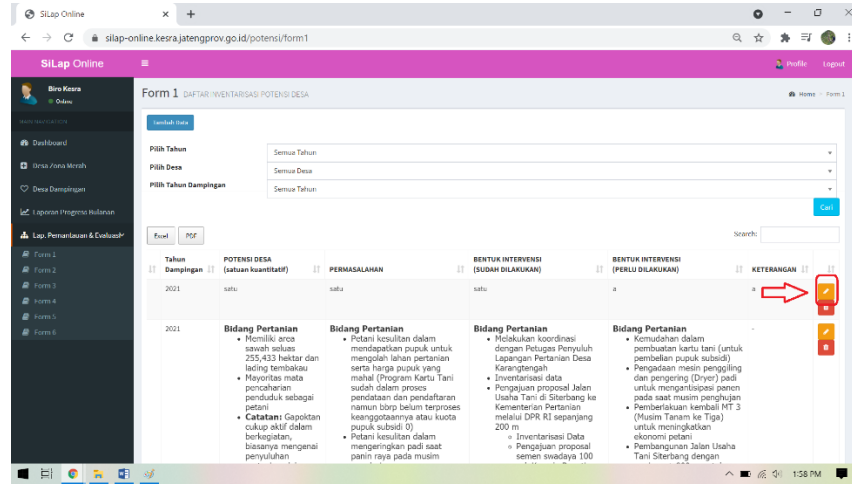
SiLap Online

silap-online.kesra.jatengprov.go.id/potensi/form1

SiLap Online

Profile Logout

Biro Kesra
Online

MAIN NAVIGATION

Dashboard

Desa Zona Merah

Desa Dampingan

Laporan Progress Bulanan

Lap. Pemantauan & Evaluasi

Form 1

Form 2

Form 3

Form 4

Form 5

Form 6

Form 1 DAFTAR INVENTARISASI POTENSI DESA

Home > Form 1

Tambah Data

Pilih Tahun
Semua Tahun

Pilih Desa
Semua Desa

Pilih Tahun Dampingan
Semua Tahun

Cari

Excel PDF

Search:

| Tahun Dampingan | POTENSI DESA (satuan kuantitatif) | PERMASALAHAN | BENTUK INTERVENSI (SUDAH DILAKUKAN) | BENTUK INTERVENSI (PERLU DILAKUKAN) | KETERANGAN | |
|---|---|---|---|---|---|---|
| 2021 | satu | satu | satu | a | a | |
| 2021 | **Bidang Pertanian** • Memiliki area sawah seluas 255,433 hektar dan lading tembakau • Mayoritas mata pencaharian penduduk sebagai petani • **Catatan:** Gapoktan cukup aktif dalam berkegiatan, biasanya mengenai penyuluhan | **Bidang Pertanian** • Petani kesulitan dalam mendapatkan pupuk untuk mengolah lahan pertanian serta harga pupuk yang mahal (Program Kartu Tani sudah dalam proses pendataan dan pendaftaran namun bbrp belum terproses keanggotaannya atau kuota pupuk subsidi 0) • Petani kesulitan dalam mengeringkan padi saat panin raya pada musim | **Bidang Pertanian** • Melakukan koordinasi dengan Petugas Penyuluh Lapangan Pertanian Desa Karangtengah • Inventarisasi data • Pengajuan proposal Jalan Usaha Tani di Siterbang ke Kementerian Pertanian melalui DPR RI sepanjang 200 m ◦ Inventarisasi Data ◦ Pengajuan proposal semen swadaya 100 | **Bidang Pertanian** • Kemudahan dalam pembuatan kartu tani (untuk pembelian pupuk subsidi) • Pengadaan mesin penggiling dan pengering (Dryer) padi untuk mengantisipasi panen pada saat musim penghujan • Pemberlakuan kembali MT 3 (Musim Tanam ke Tiga) untuk meningkatkan ekonomi petani • Pembangunan Jalan Usaha Tani Siterbang dengan | - | |

1:58 PM